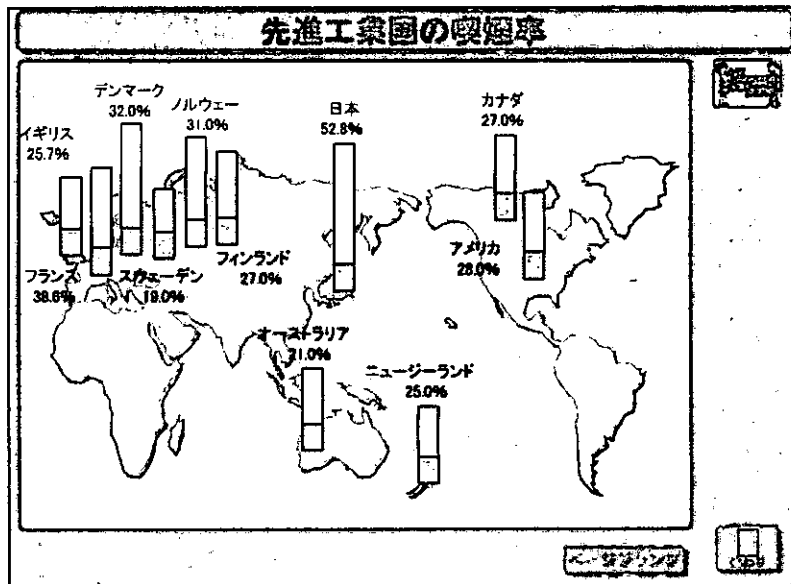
先進工業国の喫煙率

デンマーク
32.0%

ノルウェー
31.0%

イギリス
25.7%

日本
52.8%

カナダ
27.0%

フィンランド
27.0%

フランス
38.6%

スウェーデン
19.0%

アメリカ
28.0%

オーストラリア
31.0%

ニュージーランド
25.0%

ページジャンプ

もどる